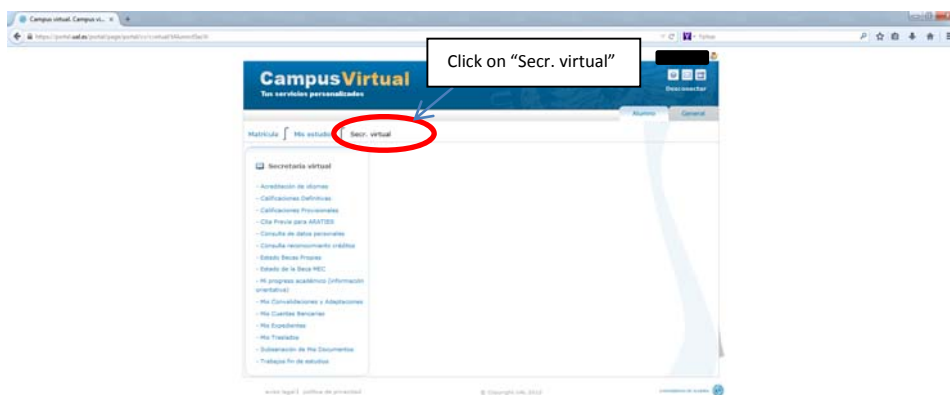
Campus virtual. Campus vi... ×

https://portal.**ual.es**/portal/page/portal/cv/cvirtual/VMenuSecV

Yahoo

Click on "Secr. virtual"

Campus Virtual
Tus servicios personalizados

Desconectar

Alumno General

Matrícula Mis estudios Secr. virtual

Secretaría virtual

- Acreditación de idiomas
- Calificaciones Definitivas
- Calificaciones Provisionales
- Cita Previa para ARATIES
- Consulta de datos personales
- Consulta reconocimiento créditos
- Estado Becas Propias
- Estado de la Beca MEC
- Mi progreso académico (información orientativa)
- Mis Convalidaciones y Adaptaciones
- Mis Cuentas Bancarias
- Mis Expedientes
- Mis Traslados
- Subsanación de Mis Documentos
- Trabajos fin de estudios

aviso legal | política de privacidad

© Copyright UAL 2010

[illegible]